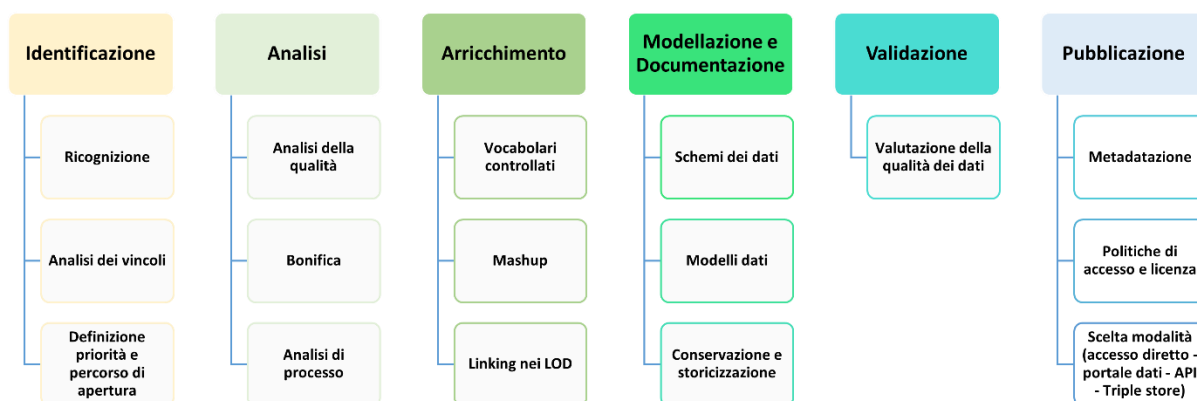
Identificazione

Ricognizione

Analisi dei vincoli

Definizione priorità e percorso di apertura

Analisi

Analisi della qualità

Bonifica

Analisi di processo

Arricchimento

Vocabolari controllati

Mashup

Linking nei LOD

Modellazione e Documentazione

Schemi dei dati

Modelli dati

Conservazione e storicizzazione

Validazione

Valutazione della qualità dei dati

Pubblicazione

Metadatazione

Politiche di accesso e licenza

Scelta modalità (accesso diretto - portale dati - API - Triple store)